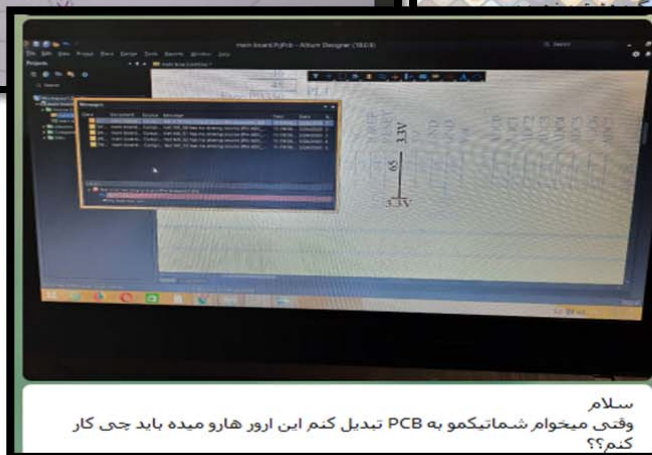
main board.PjPcb - Altium Designer (18.0.9)

File Edit View Project Place Design Tools Reports Window Help

Projects

Messages

3.3V

65

3.3V

سلام
وقتی میخوام شماتیکمو به PCB تبدیل کنم این ارور هارو میده باید چی کار کنم؟؟